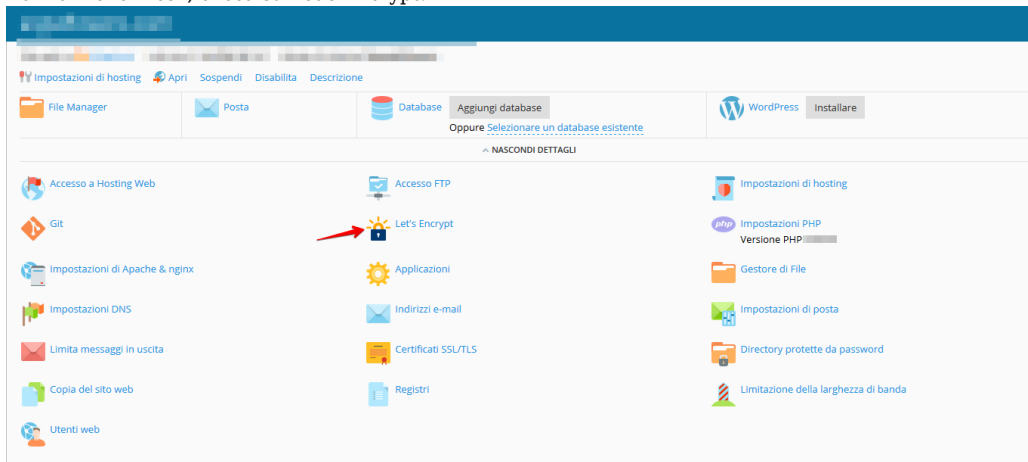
Impostazioni di hosting Apri Sospendi Disabilita Descrizione

File Manager

Posta

Database Aggiungi database

Oppure Selezionare un database esistente

WordPress Installare

NASCONDI DETTAGLI

Accesso a Hosting Web

Accesso FTP

Impostazioni di hosting

Git

Let's Encrypt

Impostazioni PHP
Versione PHP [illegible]

Impostazioni di Apache & nginx

Applicazioni

Gestore di File

Impostazioni DNS

Indirizzi e-mail

Impostazioni di posta

Limita messaggi in uscita

Certificati SSL/TLS

Directory protette da password

Copia del sito web

Registri

Limitazione della larghezza di banda

Utenti web